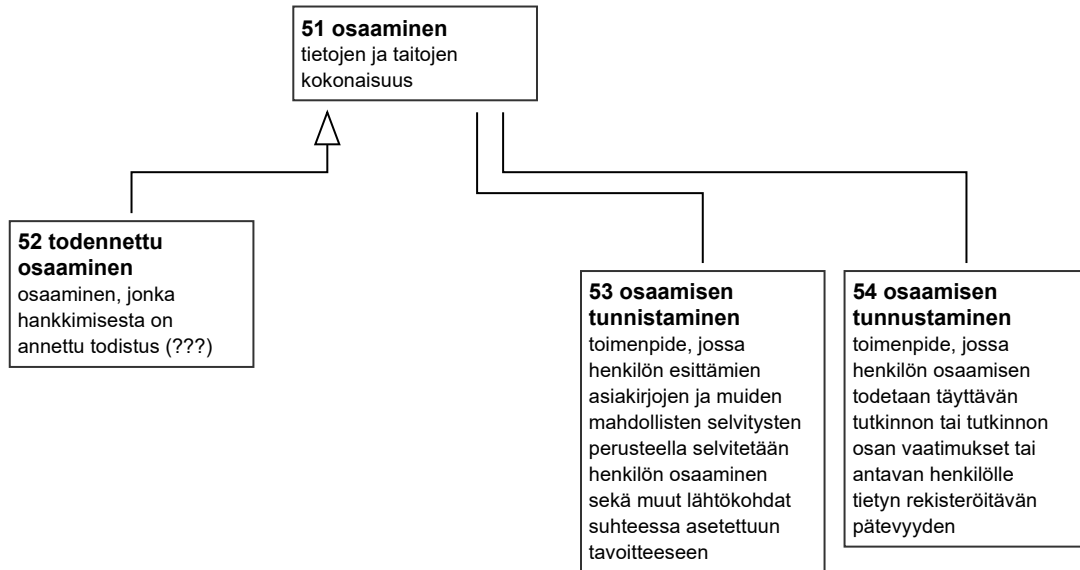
**51 osaaminen**
tietojen ja taitojen kokonaisuus

**52 todennettu osaaminen**
osaaminen, jonka hankkimisesta on annettu todistus (???)

**53 osaamisen tunnistaminen**
toimenpide, jossa henkilön esittämien asiakirjojen ja muiden mahdollisten selvitysten perusteella selvitetään henkilön osaaminen sekä muut lähtökohdat suhteessa asetettuun tavoitteeseen

**54 osaamisen tunnustaminen**
toimenpide, jossa henkilön osaamisen todetaan täyttävän tutkinnon tai tutkinnon osan vaatimukset tai antavan henkilölle tietyn rekisteröitävän pätevyyden